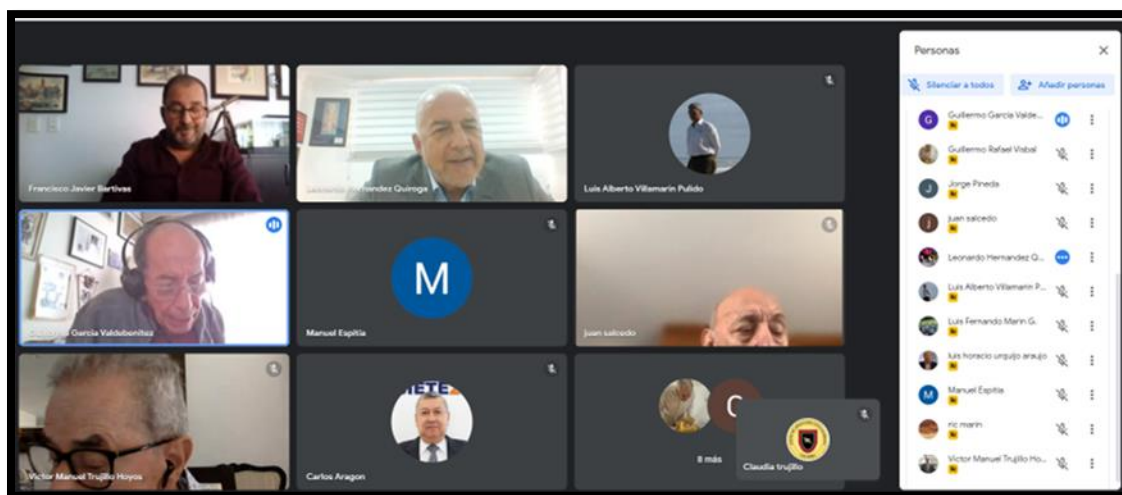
Francisco Javier Bartivas

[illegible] Hernandez Quiroga

Luis Alberto Villamarin Pulido

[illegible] Garcia Valdebenitez

M

Manuel Espitia

Juan salcedo

Victor Manuel Trujillo Hoyos

Carlos Aragon

C

8 más

Claudia trujillo

Personas

Silenciar a todos

Añadir personas

Guillermo Garcia Valde...

Guillermo Rafael Visbal

Jorge Pineda

juan salcedo

Leonardo Hernandez Q...

Luis Alberto Villamarin P...

Luis Fernando Marin G.

luis horacio urquijo araujo

Manuel Espitia

ric marin

Victor Manuel Trujillo Ho...